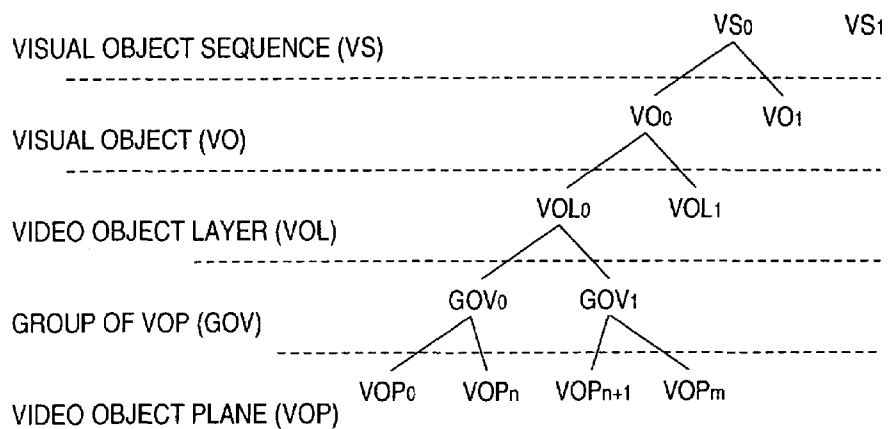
VISUAL OBJECT SEQUENCE (VS)

$VS_0$ $VS_1$

VISUAL OBJECT (VO)

$VO_0$ $VO_1$

VIDEO OBJECT LAYER (VOL)

$VOL_0$ $VOL_1$

GROUP OF VOP (GOV)

$GOV_0$ $GOV_1$

VIDEO OBJECT PLANE (VOP)

$VOP_0$ $VOP_n$ $VOP_{n+1}$ $VOP_m$